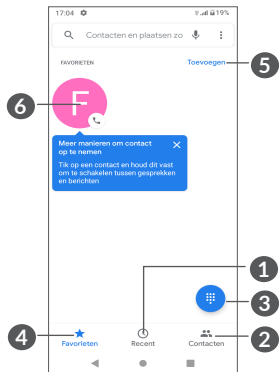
17:04

19%

Contacten en plaatsen zo

FAVORIETEN

Toevoegen

5

6

F

Meer manieren om contact op te nemen

Tik op een contact en houd dit vast om te schakelen tussen gesprekken en berichten

1

3

4

Favorieten

Recent

Contacten

2